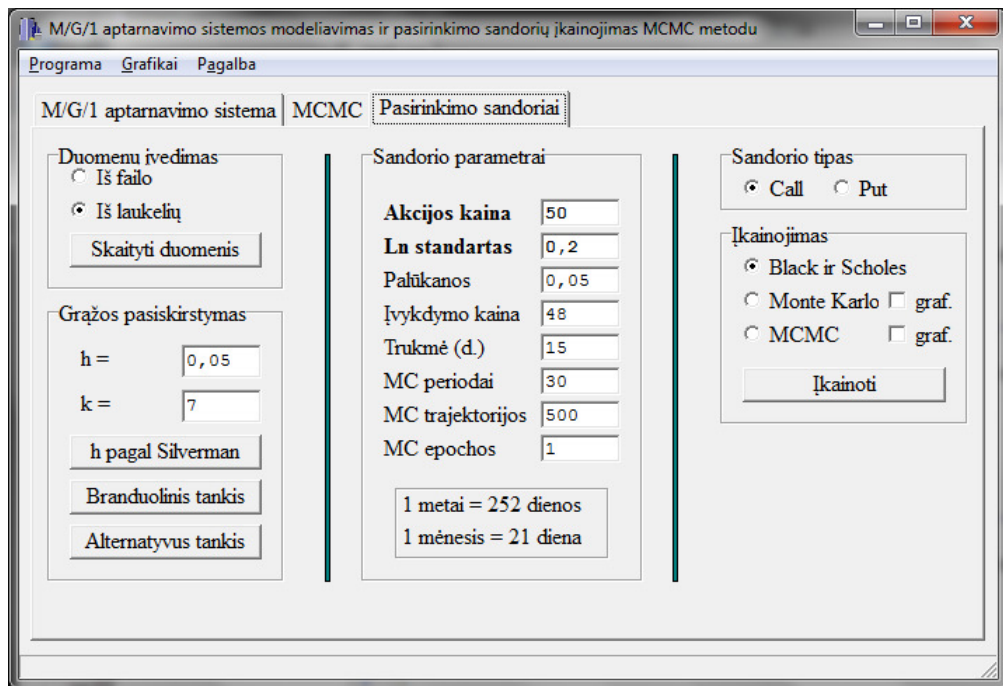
M/G/1 aptarnavimo sistemos modeliavimas ir pasirinkimo sandorių įkainojimas MCMC metodu

Programa Grafikai Pagalba

M/G/1 aptarnavimo sistema | MCMC | Pasirinkimo sandoriai

Duomenų įvedimas
Iš failo
Iš laukelių
Skaityti duomenis

Grąžos pasiskirstymas
h = 0,05
k = 7
h pagal Silverman
Branduolinis tankis
Alternatyvus tankis

Sandorio parametrai
Akcijos kaina 50
Ln standartas 0,2
Palūkanos 0,05
Įvykdymo kaina 48
Trukmė (d.) 15
MC periodai 30
MC trajektorijos 500
MC epochos 1

1 metai = 252 dienos
1 mėnesis = 21 diena

Sandorio tipas
Call Put

Įkainojimas
Black ir Scholes
Monte Karlo graf.
MCMC graf.
Įkainoti